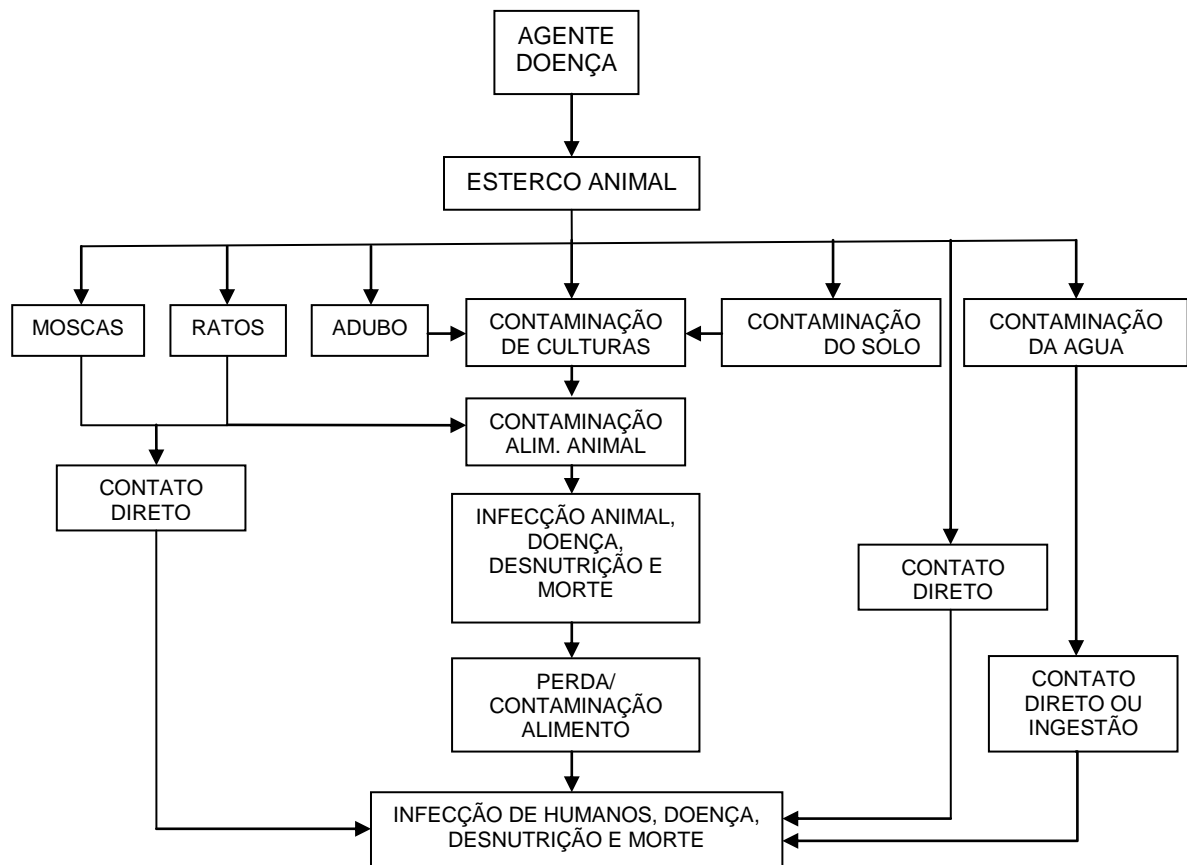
AGENTE DOENÇA

ESTERCO ANIMAL

MOSCAS

RATOS

ADUBO

CONTAMINAÇÃO DE CULTURAS

CONTAMINAÇÃO DO SOLO

CONTAMINAÇÃO DA AGUA

CONTAMINAÇÃO ALIM. ANIMAL

CONTATO DIRETO

INFECÇÃO ANIMAL, DOENÇA, DESNUTRIÇÃO E MORTE

CONTATO DIRETO

PERDA/ CONTAMINAÇÃO ALIMENTO

CONTATO DIRETO OU INGESTÃO

INFECÇÃO DE HUMANOS, DOENÇA, DESNUTRIÇÃO E MORTE